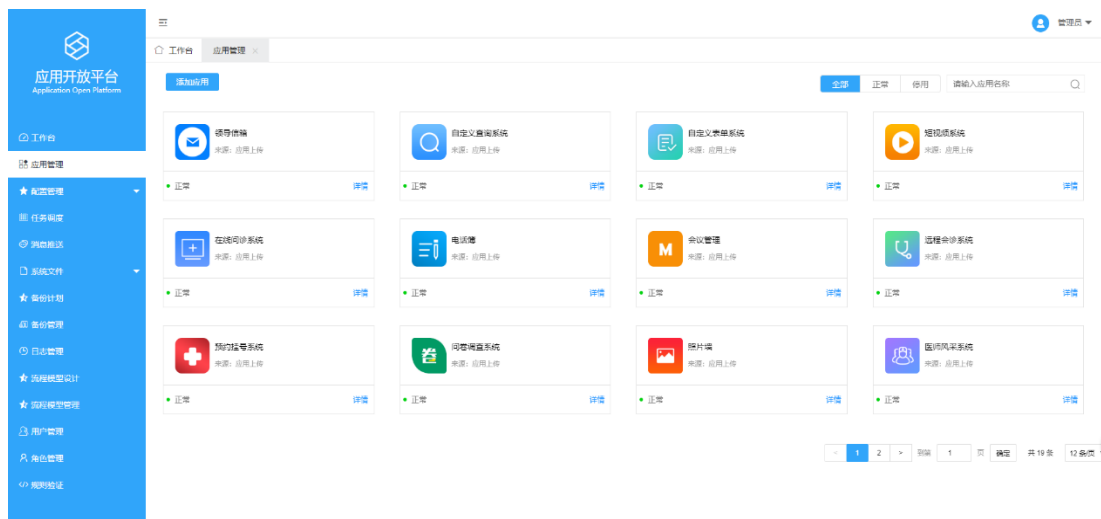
应用开放平台
Application Open Platform

工作台
应用管理
配置管理
任务调度
消息推送
系统文件
备份计划
备份管理
日志管理
流程模型设计
流程模型管理
用户管理
角色管理
规则验证

管理员

工作台
应用管理 ×

添加应用

全部
正常
停用
请输入应用名称

领导信箱
来源：应用上传
正常
详情

自定义查询系统
来源：应用上传
正常
详情

自定义表单系统
来源：应用上传
正常
详情

短视频系统
来源：应用上传
正常
详情

在线问诊系统
来源：应用上传
正常
详情

电话簿
来源：应用上传
正常
详情

M
会议管理
来源：应用上传
正常
详情

远程会诊系统
来源：应用上传
正常
详情

预约挂号系统
来源：应用上传
正常
详情

卷
问卷调查系统
来源：应用上传
正常
详情

照片墙
来源：应用上传
正常
详情

医师风采系统
来源：应用上传
正常
详情

< 1 2 > 到第 1 页 确定 共 19 条 12 条/页